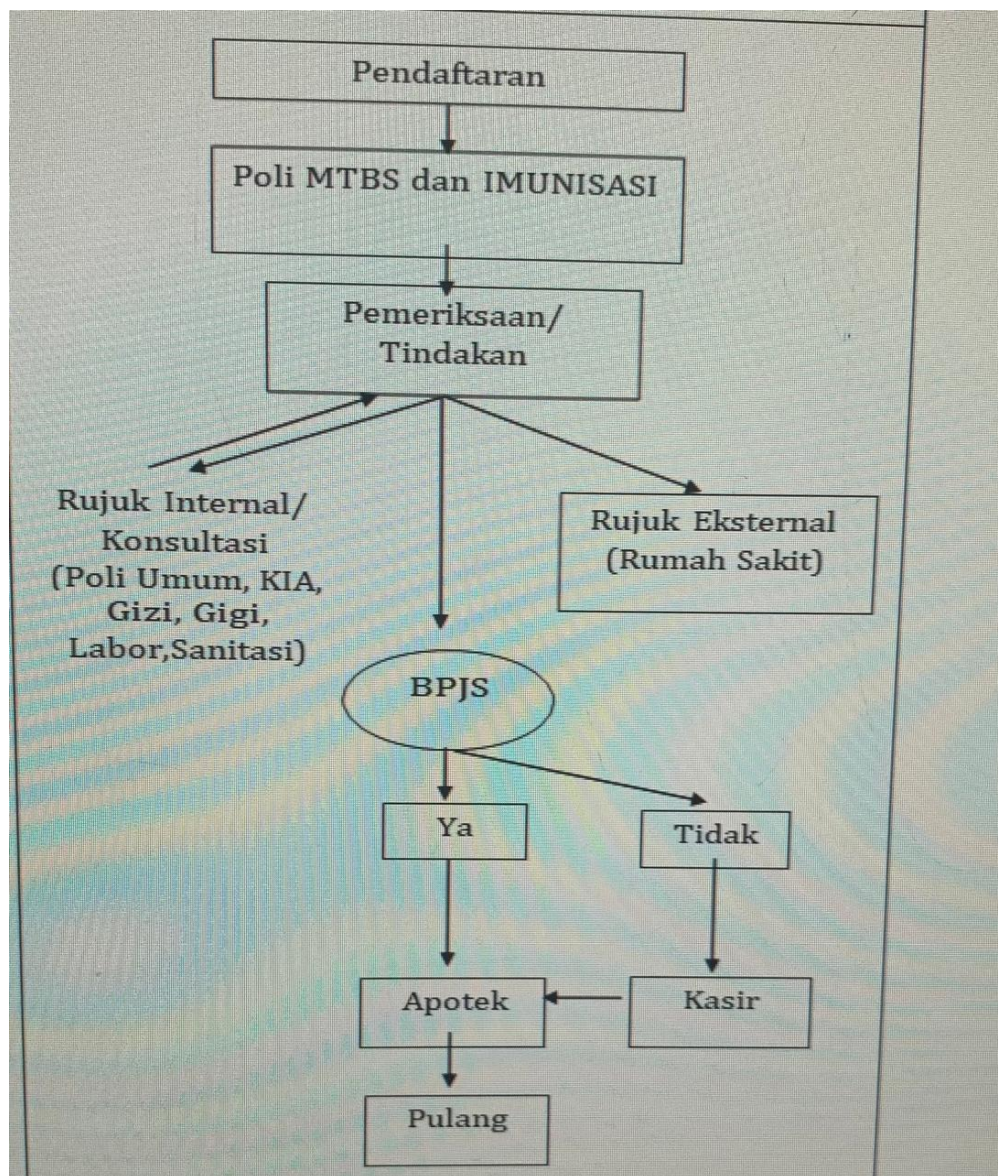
Pendaftaran

Poli MTBS dan IMUNISASI

Pemeriksaan/ Tindakan

Rujuk Internal/ Konsultasi (Poli Umum, KIA, Gizi, Gigi, Labor,Sanitasi)

Rujuk Eksternal (Rumah Sakit)

BPJS

Ya

Tidak

Apotek

Kasir

Pulang